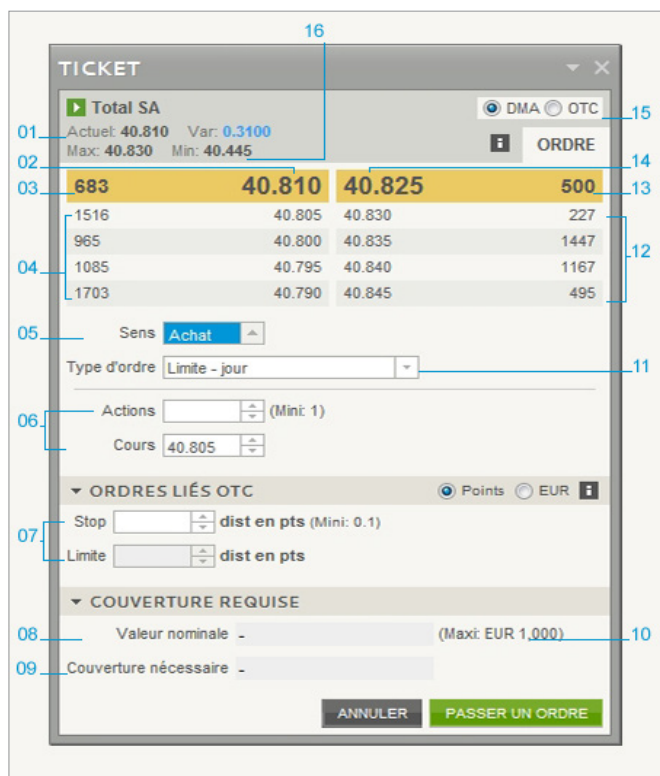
16

TICKET

Total SA

DMA OTC

15

01 Actuel: 40.810 Var: 0.3100

Max: 40.830 Min: 40.445

ORDRE

02

14

03 683 40.810

40.825 500 13

| | | | |
|---|---|---|---|
| 1516 | 40.805 | 40.830 | 227 |
| 965 | 40.800 | 40.835 | 1447 |
| 1085 | 40.795 | 40.840 | 1167 |
| 1703 | 40.790 | 40.845 | 495 |

04

12

05 Sens Achat

Type d'ordre Limite - jour 11

06 Actions (Mini: 1)

Cours 40.805

ORDRES LIÉS OTC Points EUR

07 Stop dist en pts (Mini: 0.1)

Limite dist en pts

COUVERTURE REQUISE

08 Valeur nominale - (Maxi: EUR 1,000) 10

09 Couverture nécessaire -

ANNULER PASSER UN ORDRE